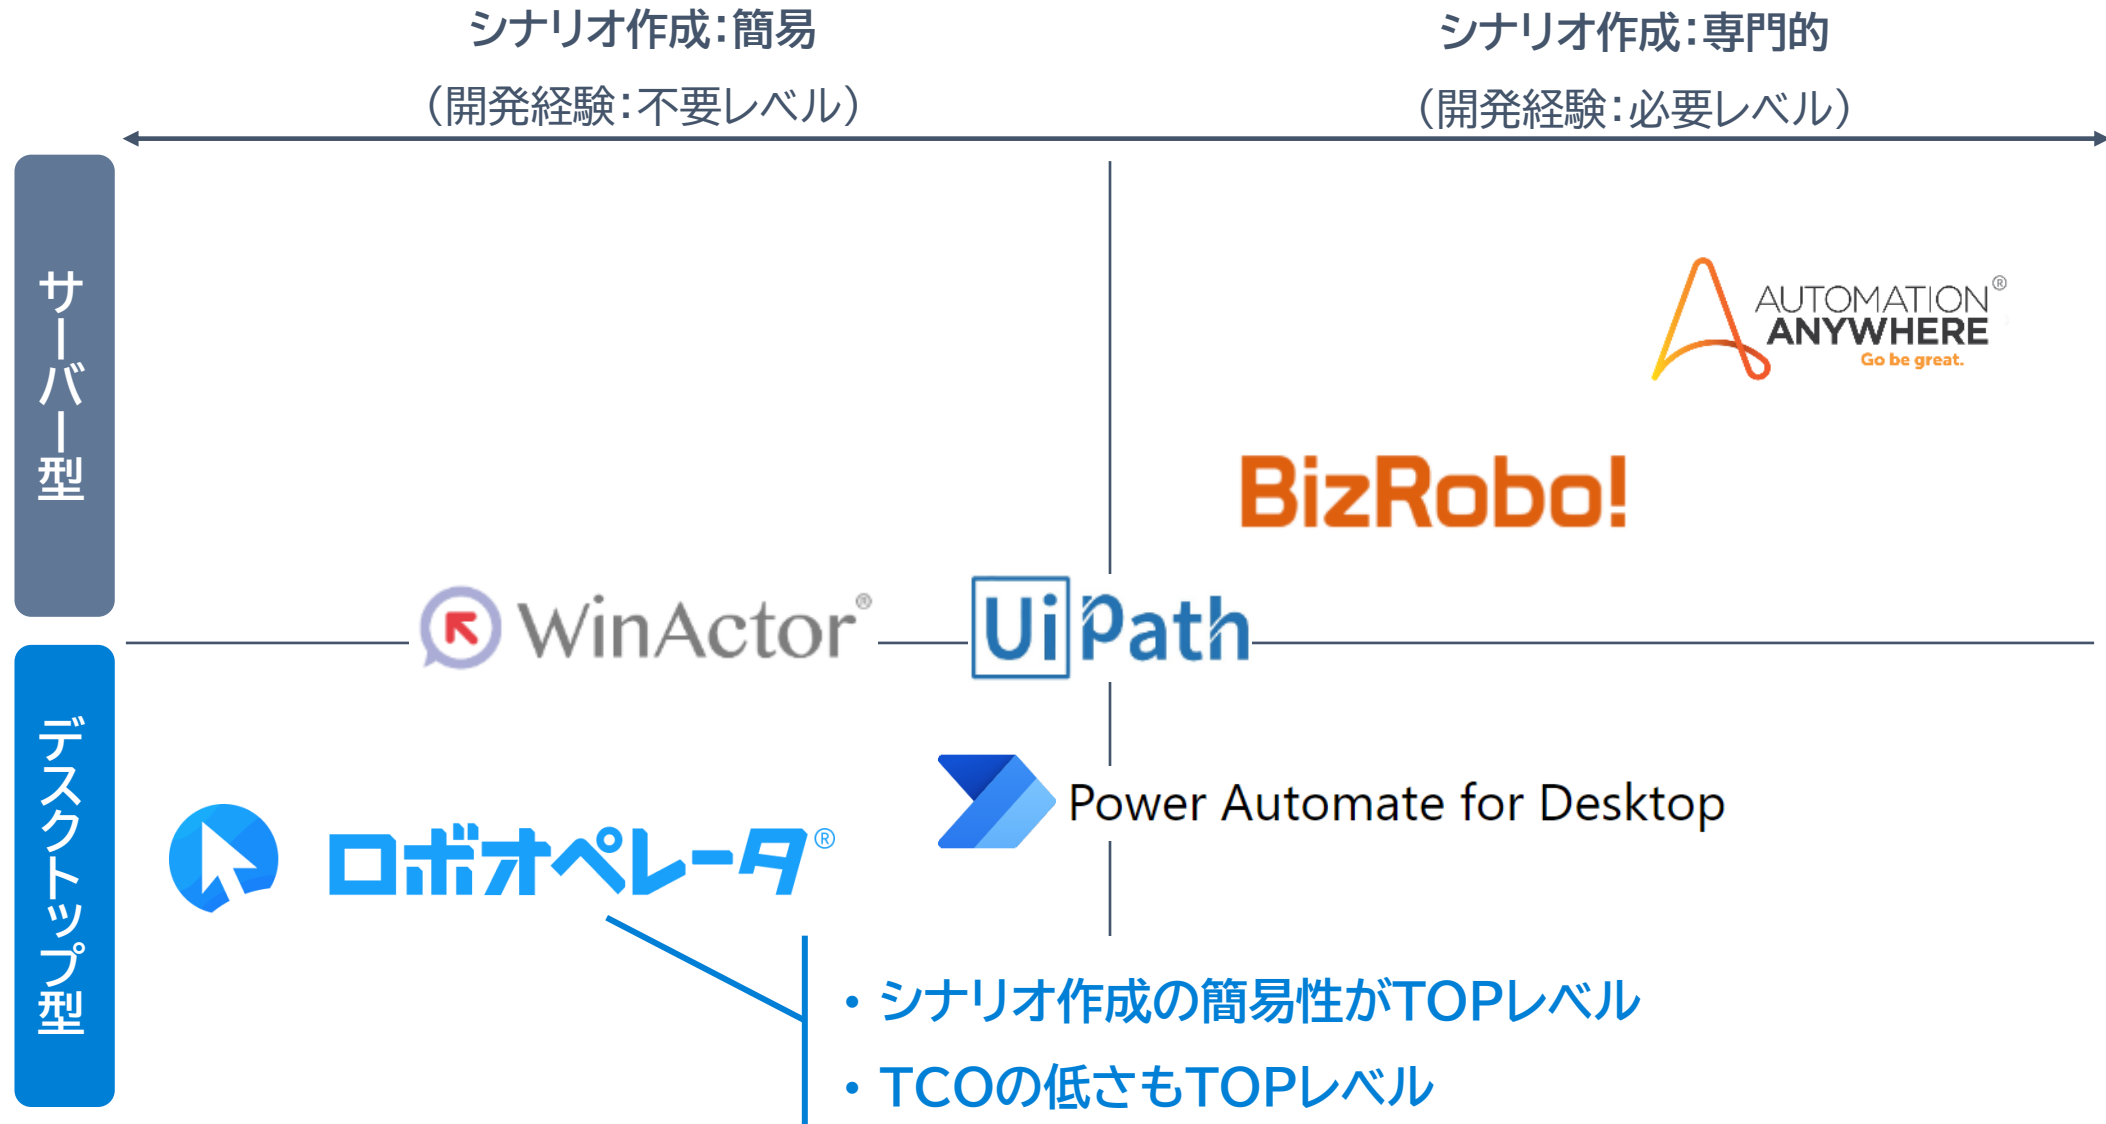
シナリオ作成:簡易
(開発経験:不要レベル)

シナリオ作成:専門的
(開発経験:必要レベル)

サーバー型

デスクトップ型

AUTOMATION® ANYWHERE Go be great.

BizRobo!

WinActor®

UiPath

Power Automate for Desktop

ロボオペレータ®

・シナリオ作成の簡易性がTOPレベル
・TCOの低さもTOPレベル